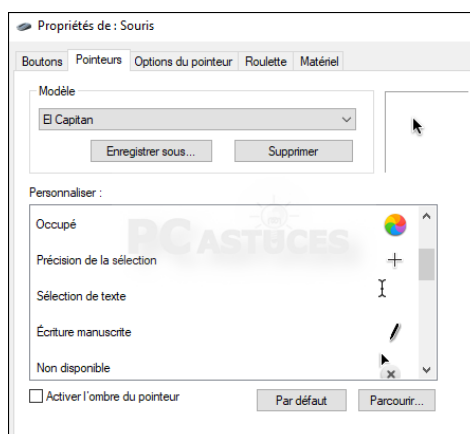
Propriétés de : Souris

Boutons | Pointeurs | Options du pointeur | Roulette | Matériel

Modèle
El Capitan
Enregistrer sous...
Supprimer

Personnaliser :
Occupé
Précision de la sélection
Sélection de texte
Écriture manuscrite
Non disponible

PC ASTUCES

Activer l'ombre du pointeur
Par défaut
Parcourir...